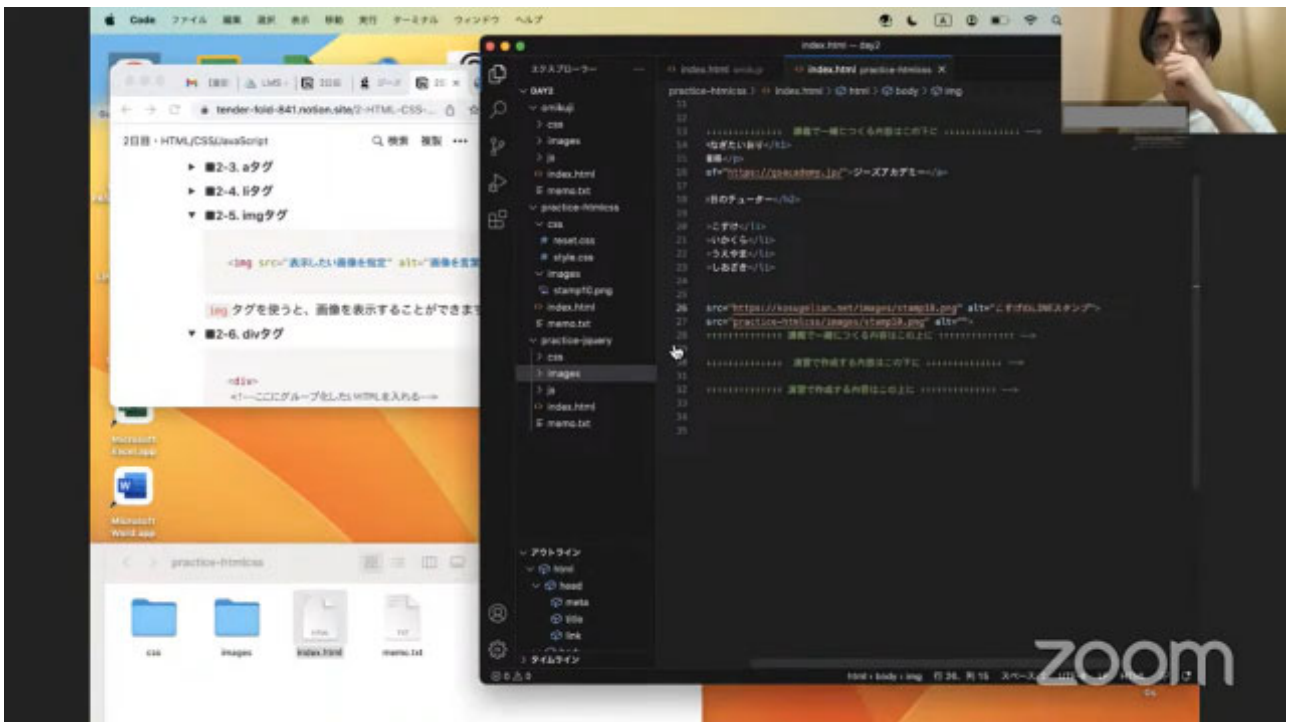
Code ファイル 編集 選択 表示 移動 実行 ターミナル ウィンドウ ヘルプ

tender-fold-841.notion.site/2-HTML-CSS-...

2日目・HTML/CSS/JavaScript

検索 複製 •••

▸ ■2-3. aタグ

▸ ■2-4. liタグ

▾ ■2-5. imgタグ

<img src="表示したい画像を指定" alt="画像を言葉

img タグを使うと、画像を表示することができま

▾ ■2-6. divタグ

<div>
<!--ここにグループ化したいHTMLを入れる-->

Microsoft Excel.app

Microsoft Word.app

practice-htmlcss

css

images

index.html

memo.txt

index.html — day2

エクスプローラー

DAY2

omikuji

css

images

js

index.html

memo.txt

practice-htmlcss

css

reset.css

style.css

images

stamp10.png

index.html

memo.txt

practice-jquery

css

images

js

index.html

memo.txt

アウトライン

html

head

meta

title

link

タイムライン

index.html omikuji

index.html practice-htmlcss

practice-htmlcss > index.html > html > body > img

11
12
13 講習で一緒につくる内容はこの下に -->
14 <なぎたい例</h1>
15 説明</p>
16 ef="https://gsacademy.jp/">ジーズアカデミー</a>
17
18 日のチューター</h2>
19
20
21 >こすけ</li>
22 >ゆかくら</li>
23 >うえやま</li>
24 >しおざき</li>
25
26 src="https://kosugeisan.net/images/stamp10.png" alt="こすげのLINEスタンプ">
27 src="practice-htmlcss/images/stamp10.png" alt="">
28 講習で一緒につくる内容はこの上に -->
29
30 演習で作成する内容はこの下に -->
31
32 演習で作成する内容はこの上に -->
33
34
35

html › body › img 行 26、列 15 スペース

ZOOM